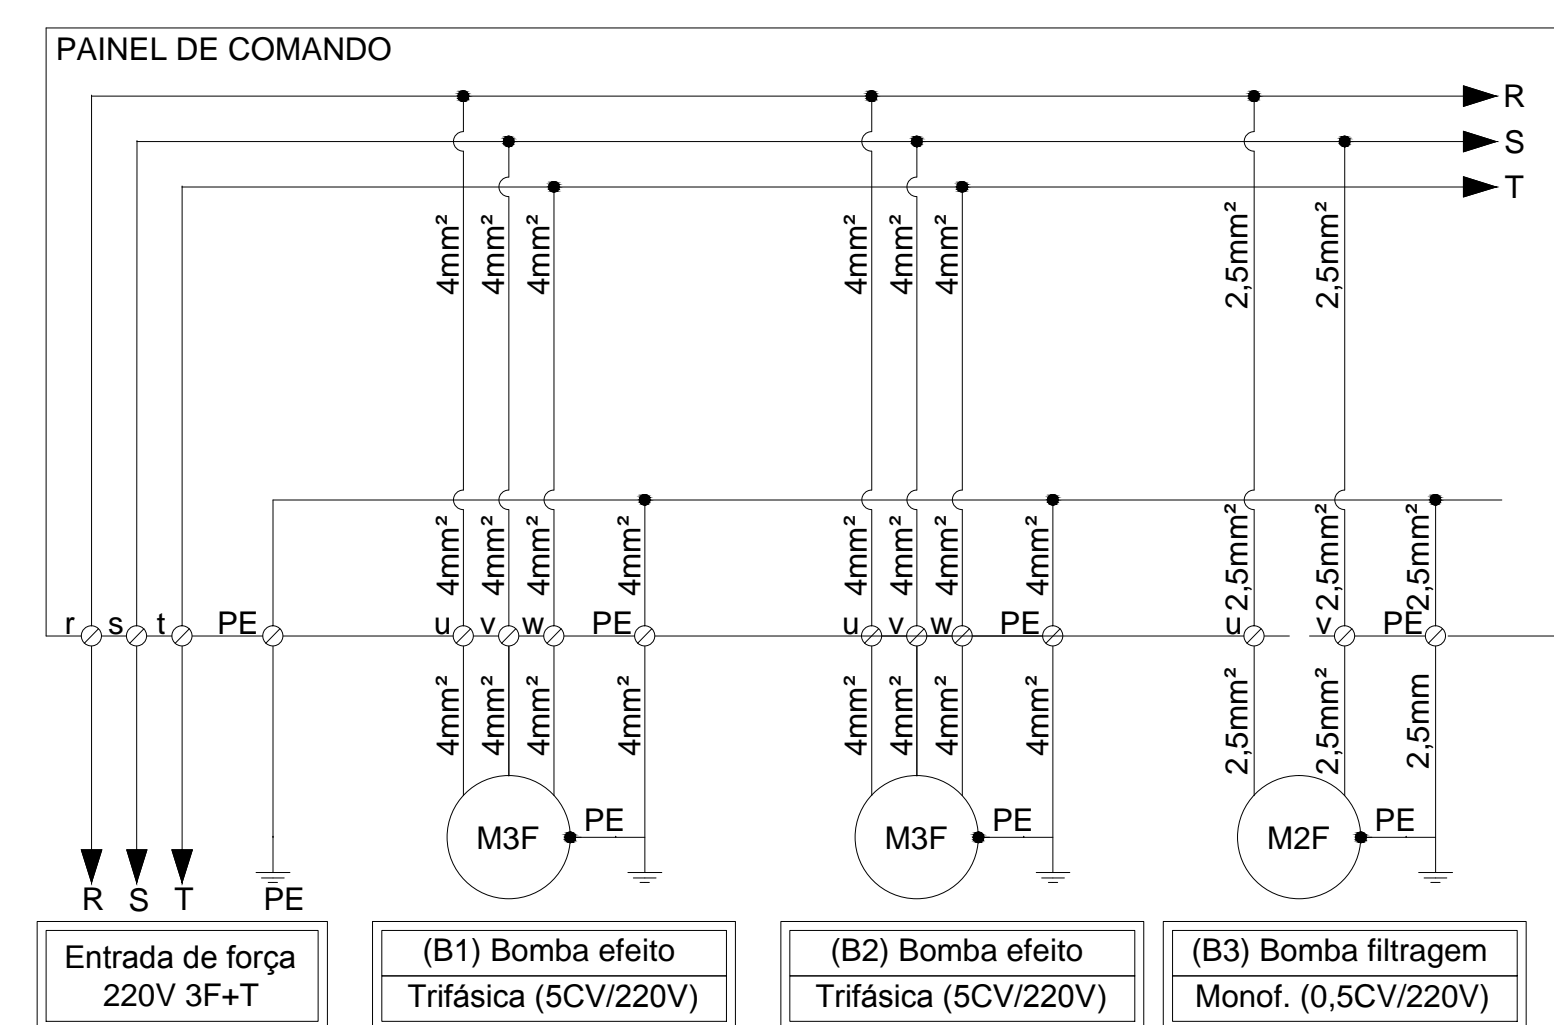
PAINEL DE COMANDO

R
S
T

4mm² 4mm² 4mm²
4mm² 4mm² 4mm²
2,5mm² 2,5mm²

4mm² 4mm² 4mm² 4mm²
4mm² 4mm² 4mm² 4mm²
2,5mm² 2,5mm² 2,5mm²

r s t PE u v w PE u v w PE u v PE

4mm² 4mm² 4mm² 4mm²
4mm² 4mm² 4mm² 4mm²
2,5mm² 2,5mm² 2,5mm

M3F PE
M3F PE
M2F PE

R S T PE

Entrada de força
220V 3F+T

(B1) Bomba efeito
Trifásica (5CV/220V)

(B2) Bomba efeito
Trifásica (5CV/220V)

(B3) Bomba filtragem
Monof. (0,5CV/220V)